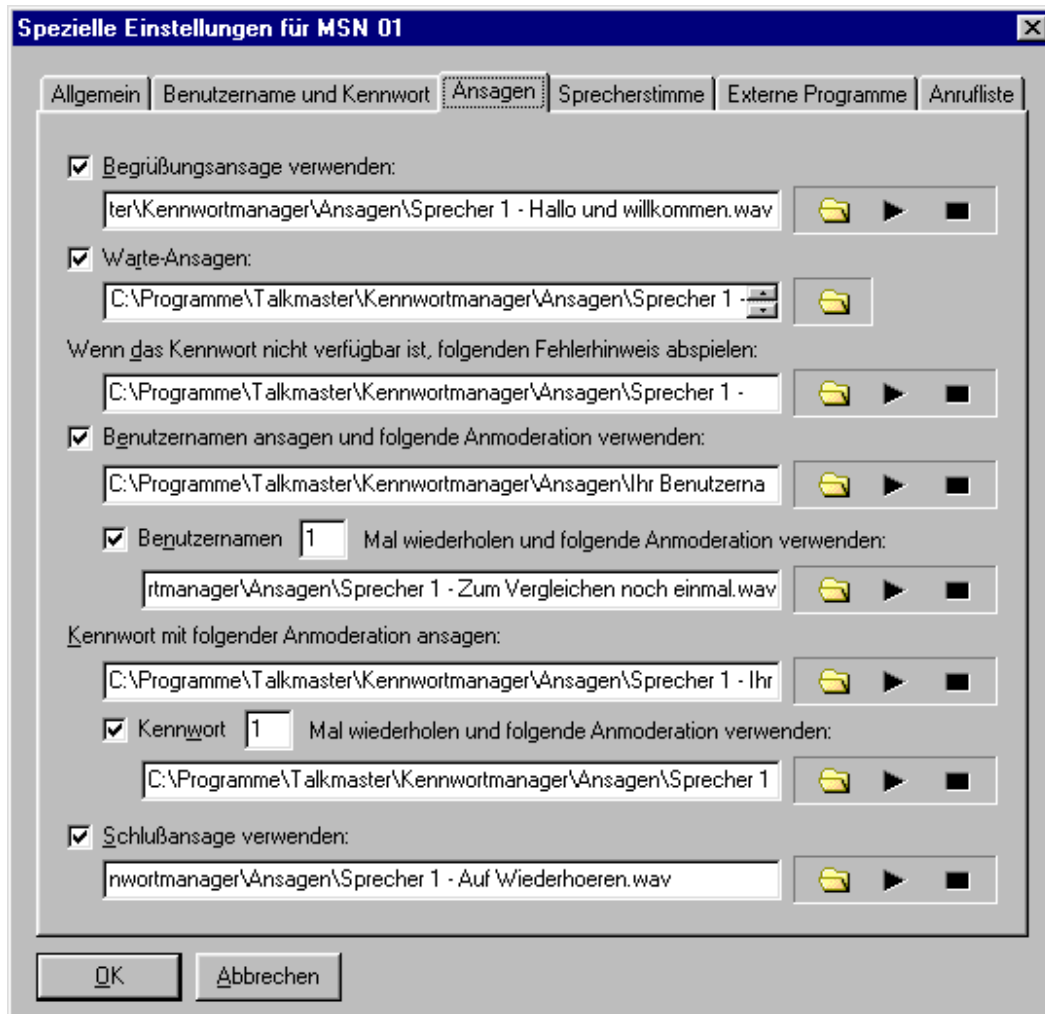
Spezielle Einstellungen für MSN 01

Allgemein | Benutzername und Kennwort | Ansagen | Sprecherstimme | Externe Programme | Anrufliste

Begrüßungsansage verwenden:
ter\Kennwortmanager\Ansagen\Sprecher 1 - Hallo und willkommen.wav

Warte-Ansagen:
C:\Programme\Talkmaster\Kennwortmanager\Ansagen\Sprecher 1 -

Wenn das Kennwort nicht verfügbar ist, folgenden Fehlerhinweis abspielen:
C:\Programme\Talkmaster\Kennwortmanager\Ansagen\Sprecher 1 -

Benutzernamen ansagen und folgende Anmoderation verwenden:
C:\Programme\Talkmaster\Kennwortmanager\Ansagen\Ihr Benutzerna

Benutzernamen 1 Mal wiederholen und folgende Anmoderation verwenden:
rtmanager\Ansagen\Sprecher 1 - Zum Vergleichen noch einmal.wav

Kennwort mit folgender Anmoderation ansagen:
C:\Programme\Talkmaster\Kennwortmanager\Ansagen\Sprecher 1 - Ihr

Kennwort 1 Mal wiederholen und folgende Anmoderation verwenden:
C:\Programme\Talkmaster\Kennwortmanager\Ansagen\Sprecher 1

Schlußansage verwenden:
nwortmanager\Ansagen\Sprecher 1 - Auf Wiederhoeren.wav

OK Abbrechen